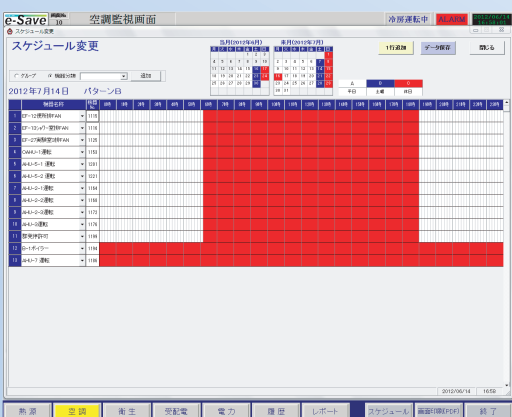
e-Save 16 空調監視画面 冷房運転中 ALARM 2012/06/14 16:59

スケジュール変更

スケジュール変更

当月(2012年6月)

翌月(2012年7月)

1行追加 データ保存 閉じる

グループ 機器形態 追加

2012年7月14日 パターンB

平日 土曜 休日

| | 機器名称 | 機器No. |
|---|---|---|
| 1 | EF-12便所排FAN | 1118 |
| 2 | EF-13(ｺﾞﾐ)一覧排FAN | 1119 |
| 3 | EF-27厨房排気FAN | 1126 |
| 4 | OHU-1運転 | 1150 |
| 5 | AHU-5-1運転 | 1201 |
| 6 | AHU-5-2運転 | 1221 |
| 7 | AHU-2-1運転 | 1164 |
| 8 | AHU-2-2運転 | 1168 |
| 9 | AHU-2-3運転 | 1172 |
| 10 | AHU-3運転 | 1176 |
| 11 | 厨房排FAN | 1186 |
| 12 | ロードボイラー | 1184 |
| 13 | AHU-7運転 | 1196 |

2012/06/14 16:59

熱源 空調 衛生 受配電 電力 履歴 レポート スケジュール 画面印刷(PDF) 終了